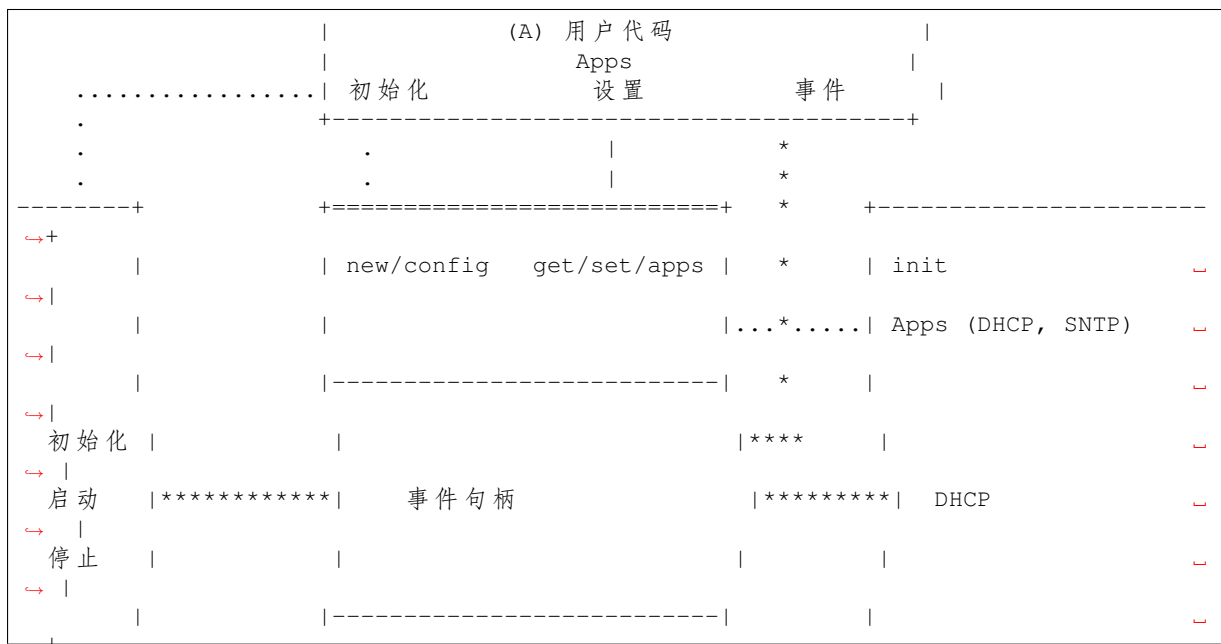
|                    (A) 用户代码                    |
|                        Apps                        |
.................| 初始化           设置           事件    |
.                +--------------------------------------+
.                  .               |          *
.                  .               |          *
--------+        +=========================+   *    +----------------------
↪+
        |        | new/config   get/set/apps |   *    | init
↪|
        |        |                          |...*.....| Apps (DHCP, SNTP)
↪|
        |        |-------------------------|   *    |
↪|
 初始化 |        |                          |****     |
↪ |
 启动   |************|      事件句柄          |*********|  DHCP
↪ |
 停止   |        |                          |         |
↪ |
        |        |-------------------------|         |
↪|